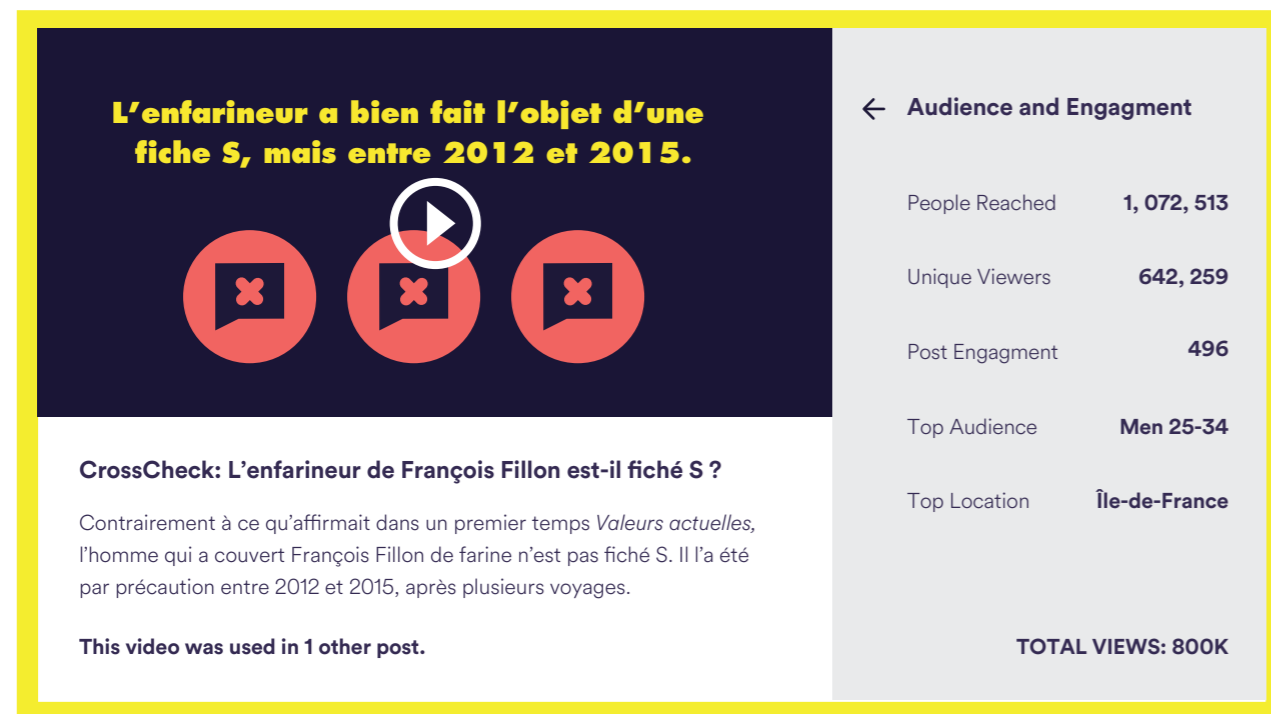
L'enfarineur a bien fait l'objet d'une fiche S, mais entre 2012 et 2015.

CrossCheck: L'enfarineur de François Fillon est-il fiché S ?

Contrairement à ce qu'affirmait dans un premier temps Valeurs actuelles, l'homme qui a couvert François Fillon de farine n'est pas fiché S. Il l'a été par précaution entre 2012 et 2015, après plusieurs voyages.

This video was used in 1 other post.

Audience and Engagment

| | |
|---|---|
| People Reached | 1, 072, 513 |
| Unique Viewers | 642, 259 |
| Post Engagment | 496 |
| Top Audience | Men 25-34 |
| Top Location | Île-de-France |

TOTAL VIEWS: 800K